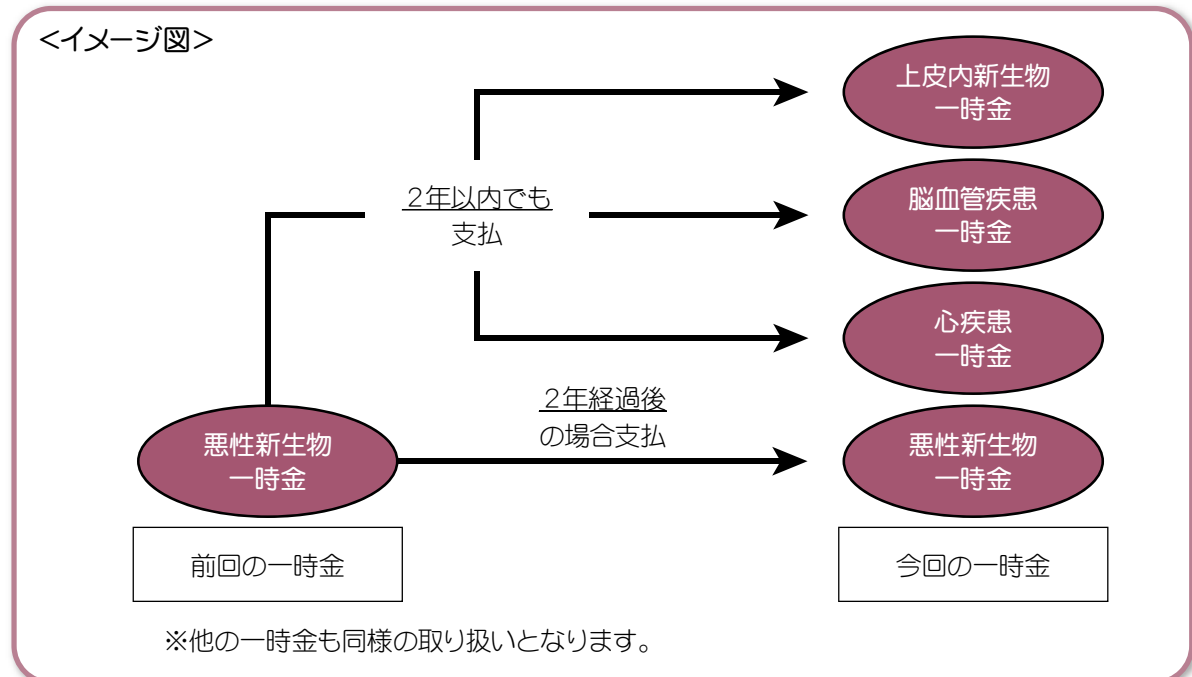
<イメージ図>

上皮内新生物
一時金

2年以内でも
支払

脳血管疾患
一時金

心疾患
一時金

2年経過後
の場合支払

悪性新生物
一時金

悪性新生物
一時金

前回の一時金

今回の一時金

※他の一時金も同様の取り扱いとなります。